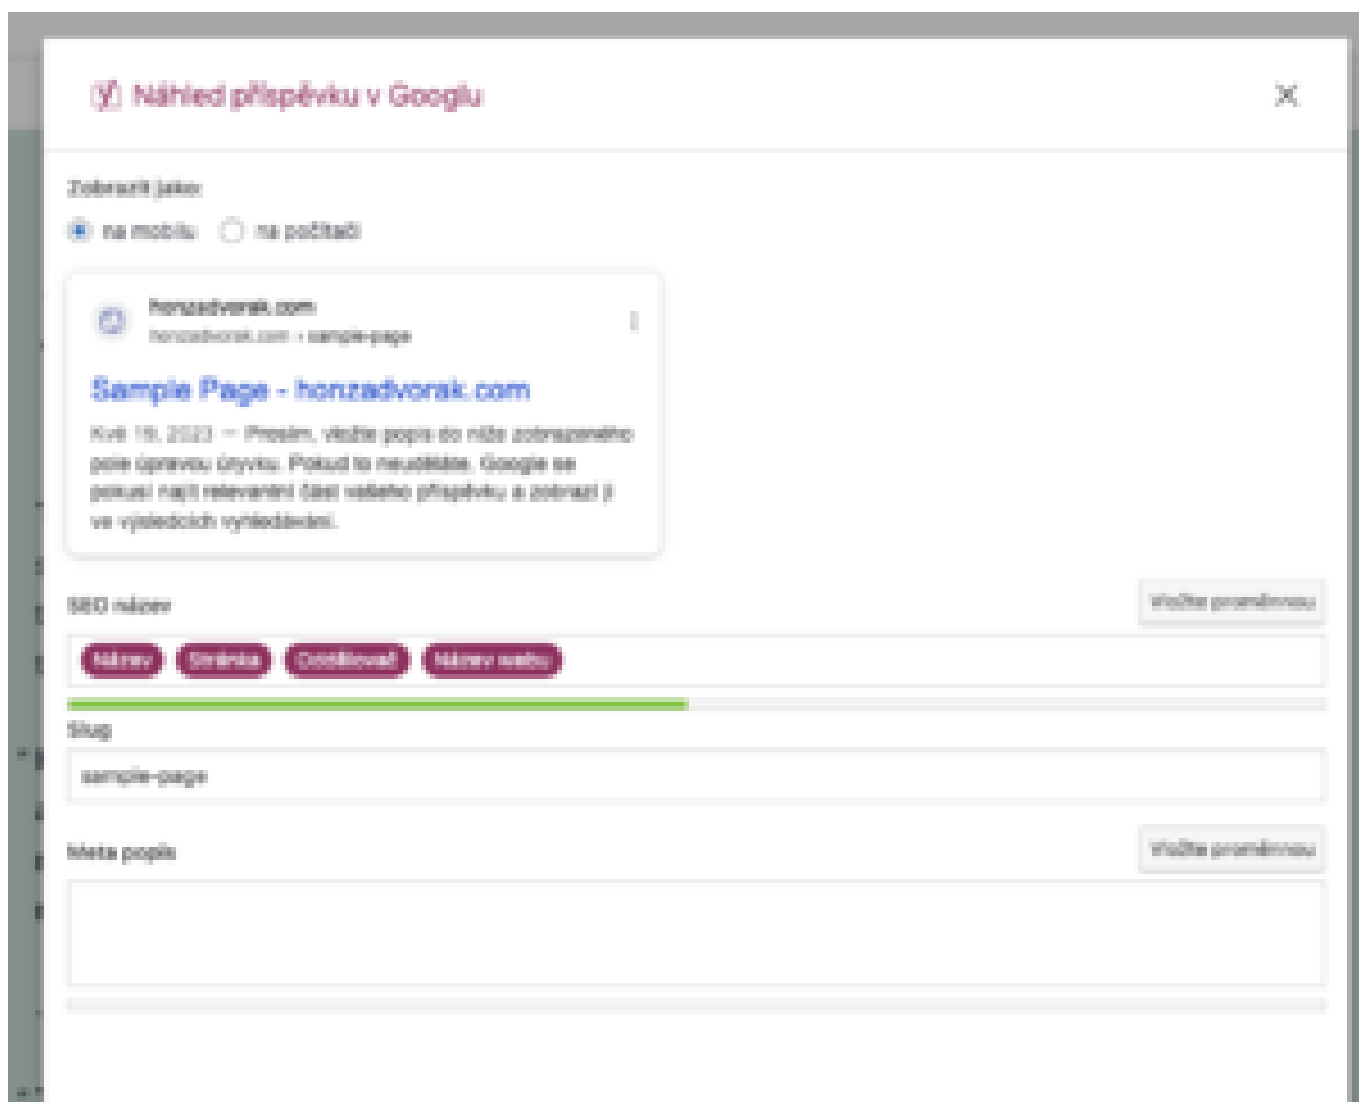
Náhled příspěvku v Googlu

Zobrazit jako:

na mobilu  na počítači

honzadvorak.com
honzadvorak.com › sample-page

Sample Page - honzadvorak.com

Kvě 19, 2023 — Prosím, vložte popis do níže zobrazeného pole úpravou úryvku. Pokud to neudělate, Google se pokusí najít relevantní část vašeho příspěvku a zobrazí ji ve výsledcích vyhledávání.

SEO název

Vložte proměnnou

Název  Stránka  Oddělovač  Název webu

Slug

sample-page

Meta popis

Vložte proměnnou